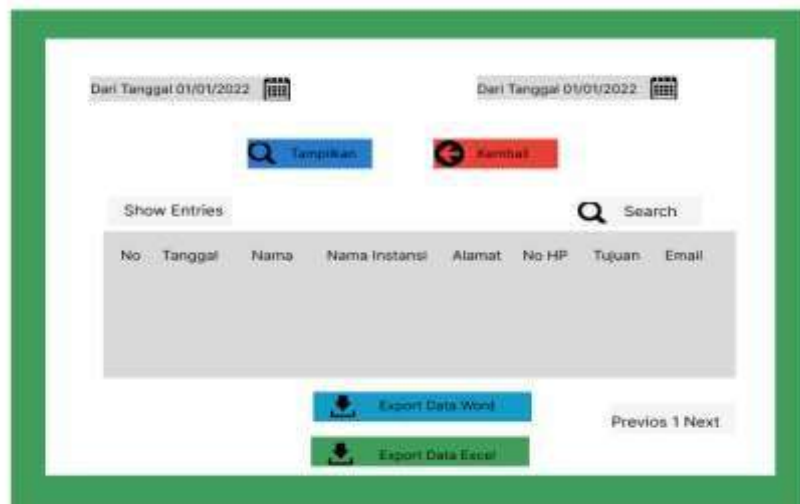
Dari Tanggal 01/01/2022

Dari Tanggal 01/01/2022

Tampilkan

Kembali

Show Entries

Search

| No | Tanggal | Nama | Nama Instansi | Alamat | No HP | Tujuan | Email |
|---|---|---|---|---|---|---|---|

Export Data Word

Export Data Excel

Previos 1 Next